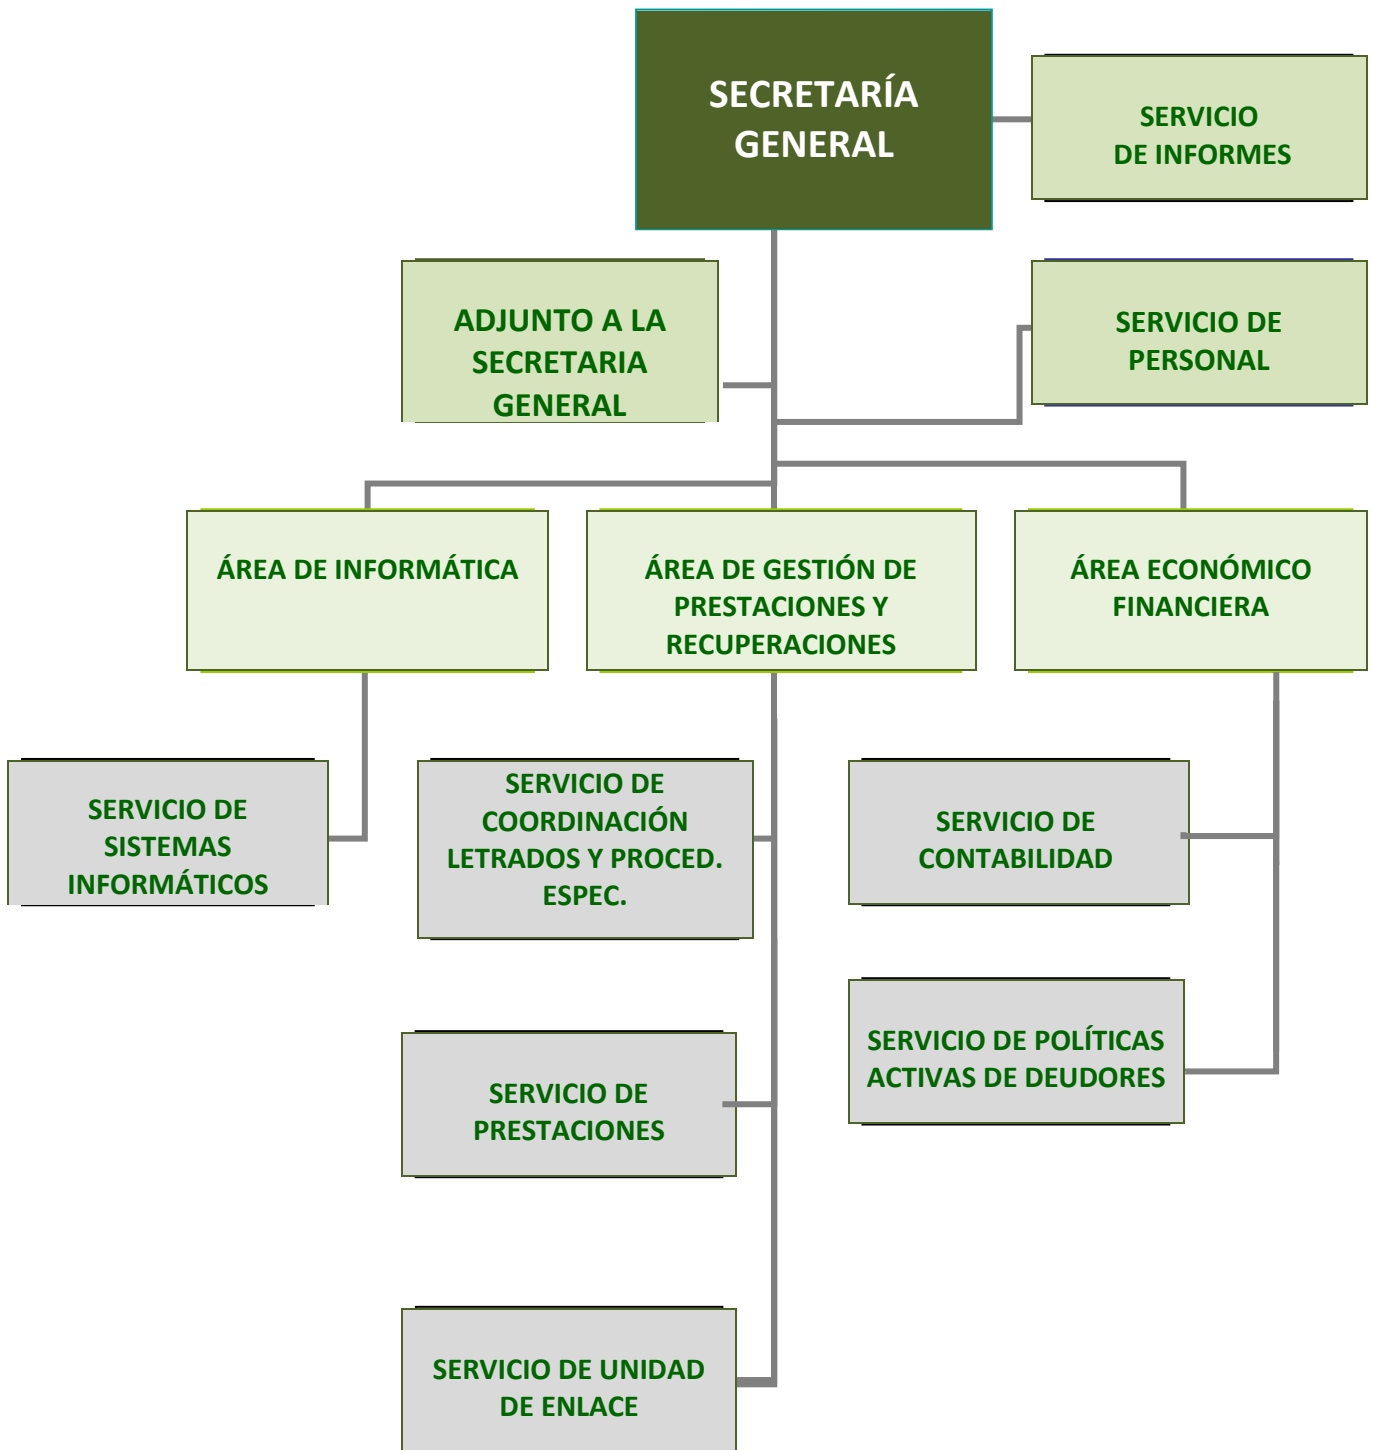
SECRETARÍA GENERAL

SERVICIO DE INFORMES

ADJUNTO A LA SECRETARIA GENERAL

SERVICIO DE PERSONAL

ÁREA DE INFORMÁTICA

ÁREA DE GESTIÓN DE PRESTACIONES Y RECUPERACIONES

ÁREA ECONÓMICO FINANCIERA

SERVICIO DE SISTEMAS INFORMÁTICOS

SERVICIO DE COORDINACIÓN LETRADOS Y PROCED. ESPEC.

SERVICIO DE CONTABILIDAD

SERVICIO DE POLÍTICAS ACTIVAS DE DEUDORES

SERVICIO DE PRESTACIONES

SERVICIO DE UNIDAD DE ENLACE